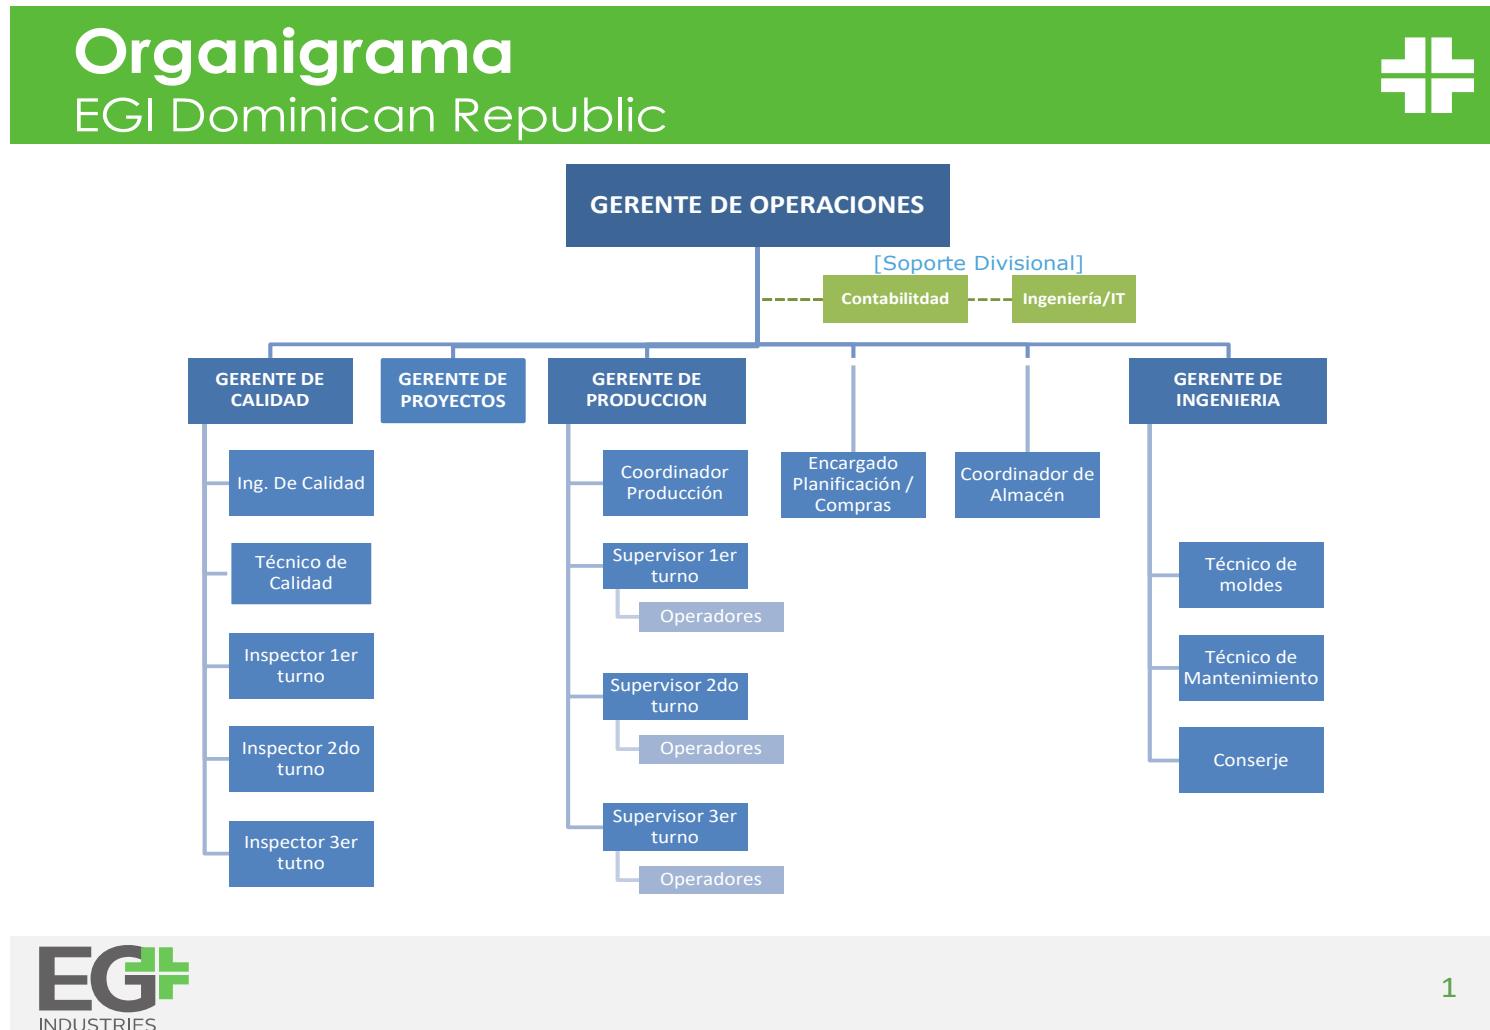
Organigrama
EGI Dominican Republic

GERENTE DE OPERACIONES

[Soporte Divisional]

Contabilitdad

Ingeniería/IT

GERENTE DE CALIDAD

GERENTE DE PROYECTOS

GERENTE DE PRODUCCION

GERENTE DE INGENIERIA

Ing. De Calidad

Técnico de Calidad

Inspector 1er turno

Inspector 2do turno

Inspector 3er tutno

Coordinador Producción

Supervisor 1er turno

Operadores

Supervisor 2do turno

Operadores

Supervisor 3er turno

Operadores

Encargado Planificación / Compras

Coordinador de Almacén

Técnico de moldes

Técnico de Mantenimiento

Conserje

EG
INDUSTRIES

1